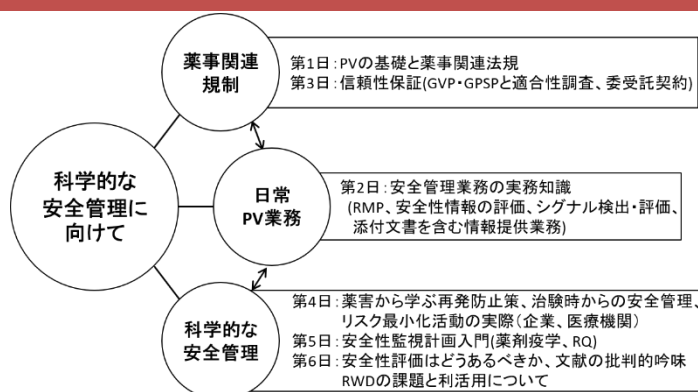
科学的な安全管理に向けて

薬事関連規制

第1日：PVの基礎と薬事関連法規
第3日：信頼性保証(GVP・GPSPと適合性調査、委受託契約)

日常PV業務

第2日：安全管理業務の実務知識
(RMP、安全性情報の評価、シグナル検出・評価、添付文書を含む情報提供業務)

科学的な安全管理

第4日：薬害から学ぶ再発防止策、治験時からの安全管理、リスク最小化活動の実際(企業、医療機関)
第5日：安全性監視計画入門(薬剤疫学、RQ)
第6日：安全性評価はどうあるべきか、文献の批判的吟味 RWDの課題と利活用について